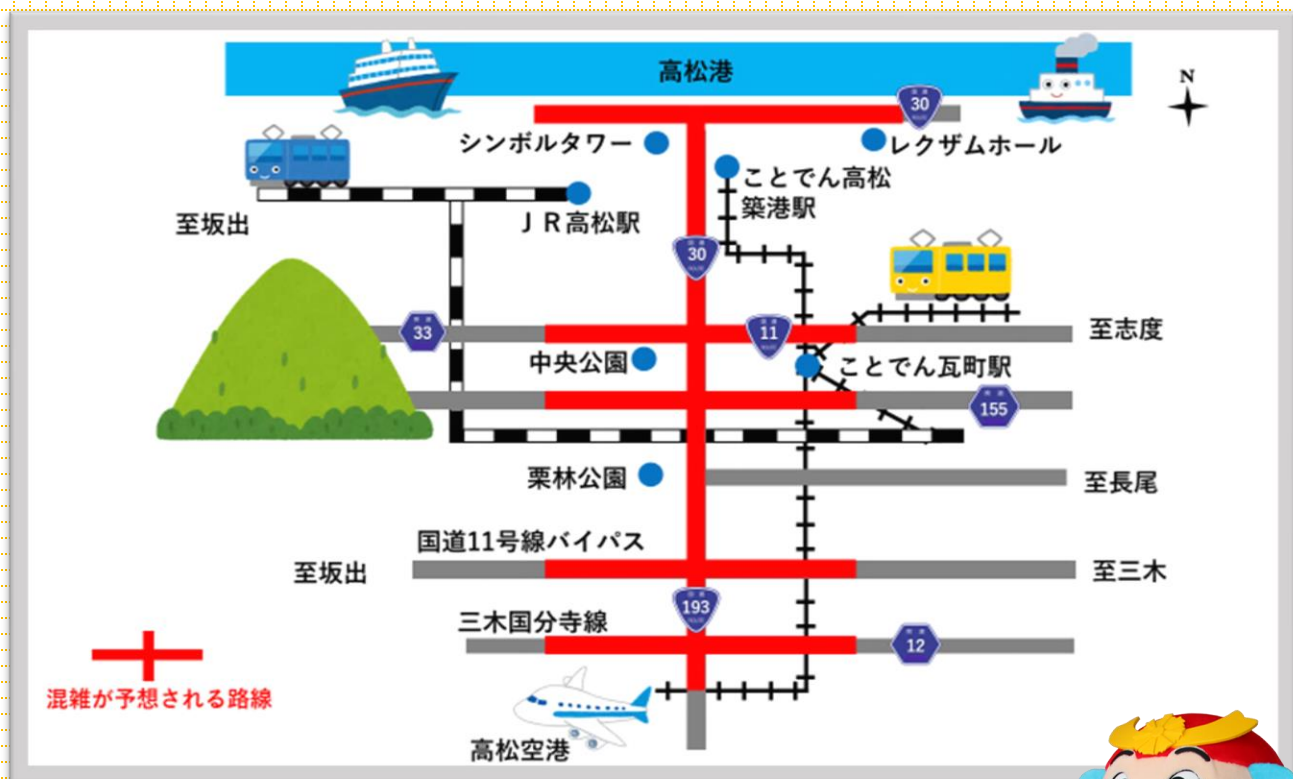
高松港

N

30

シンボルタワー

レクザムホール

ことでん高松築港駅

至坂出

ＪＲ高松駅

30

33

11

至志度

中央公園

ことでん瓦町駅

155

栗林公園

至長尾

国道11号線バイパス

至坂出

至三木

193

三木国分寺線

12

混雑が予想される路線

高松空港